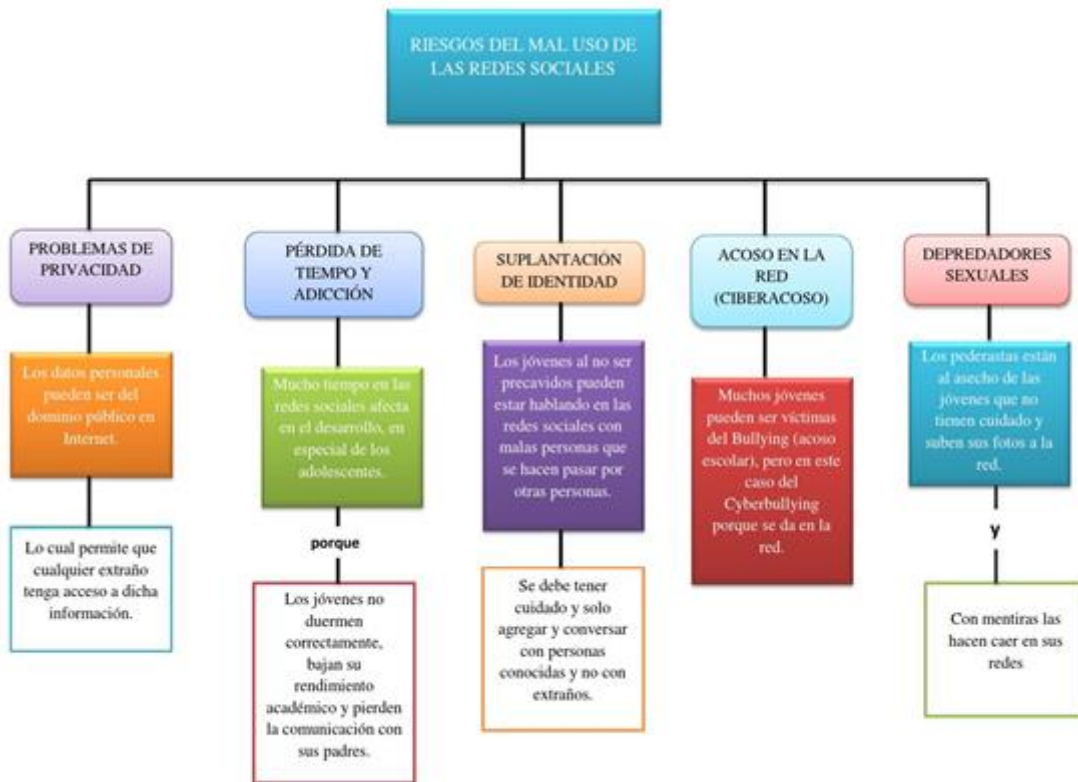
RIESGOS DEL MAL USO DE LAS REDES SOCIALES

PROBLEMAS DE PRIVACIDAD

Los datos personales pueden ser del dominio público en Internet.

Lo cual permite que cualquier extraño tenga acceso a dicha información.

PÉRDIDA DE TIEMPO Y ADICCIÓN

Mucho tiempo en las redes sociales afecta en el desarrollo, en especial de los adolescentes.

porque

Los jóvenes no duermen correctamente, bajan su rendimiento académico y pierden la comunicación con sus padres.

SUPLANTACIÓN DE IDENTIDAD

Los jóvenes al no ser precavidos pueden estar hablando en las redes sociales con malas personas que se hacen pasar por otras personas.

Se debe tener cuidado y solo agregar y conversar con personas conocidas y no con extraños.

ACOSO EN LA RED (CIBERACOSO)

Muchos jóvenes pueden ser víctimas del Bullying (acoso escolar), pero en este caso del Cyberbullying porque se da en la red.

DEPREDADORES SEXUALES

Los pederastas están al asecho de las jóvenes que no tienen cuidado y suben sus fotos a la red.

y

Con mentiras las hacen caer en sus redes